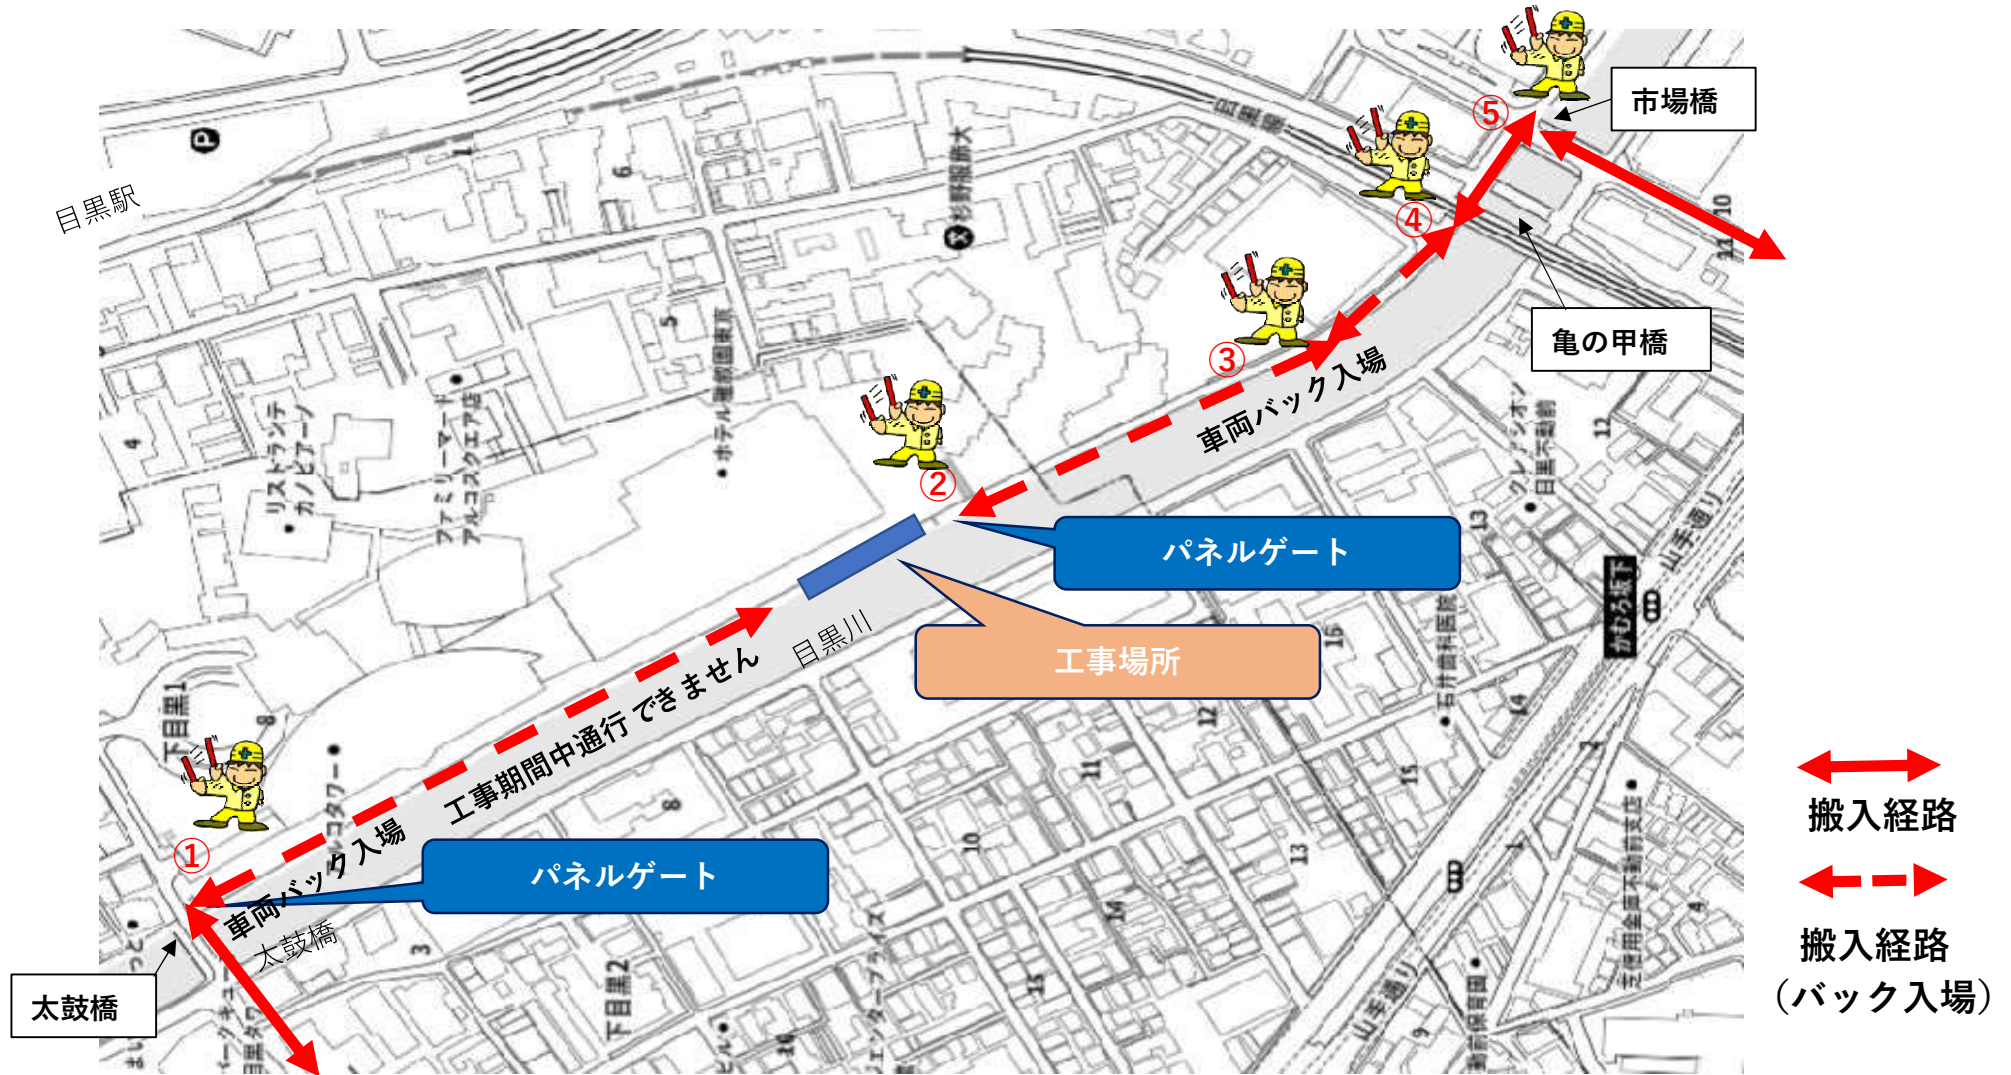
目黒駅

市場橋

⑤

④

亀の甲橋

③

車両バック入場

②

パネルゲート

工事場所

目黒川

工事期間中通行できません

①

車両バック入場

パネルゲート

太鼓橋

太鼓橋

下目黒1

下目黒2

搬入経路

搬入経路
（バック入場）